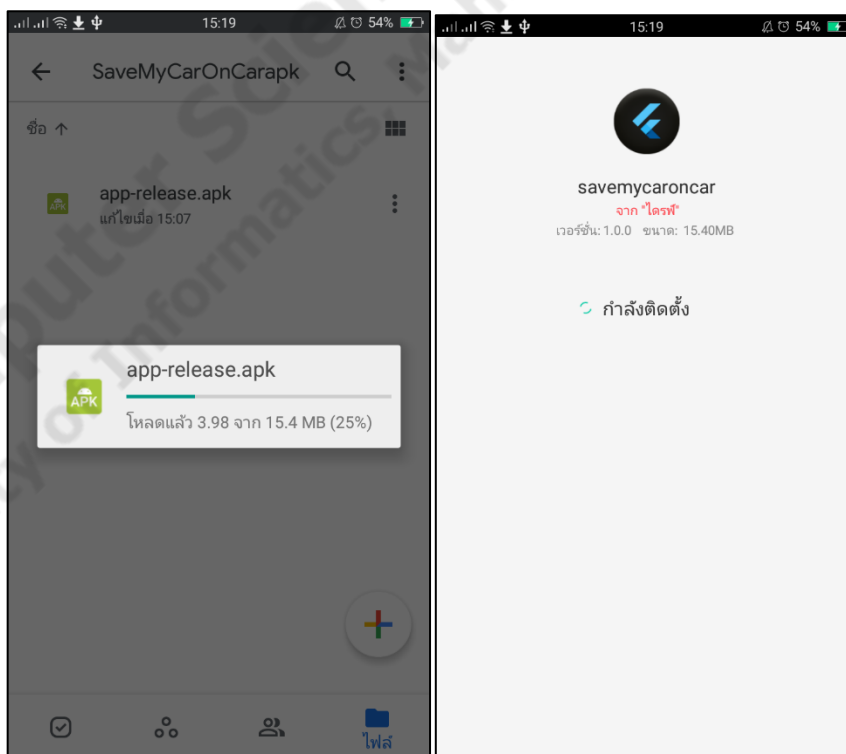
15:19
54%
SaveMyCarOnCarapk
ชื่อ ↑
APK
app-release.apk
แก้ไขเมื่อ 15:07
APK
app-release.apk
โหลดแล้ว 3.98 จาก 15.4 MB (25%)
ไฟล์

15:19
54%
savemycaroncar
จาก "ไดรฟ์"
เวอร์ชั่น: 1.0.0 ขนาด: 15.40MB
กำลังติดตั้ง